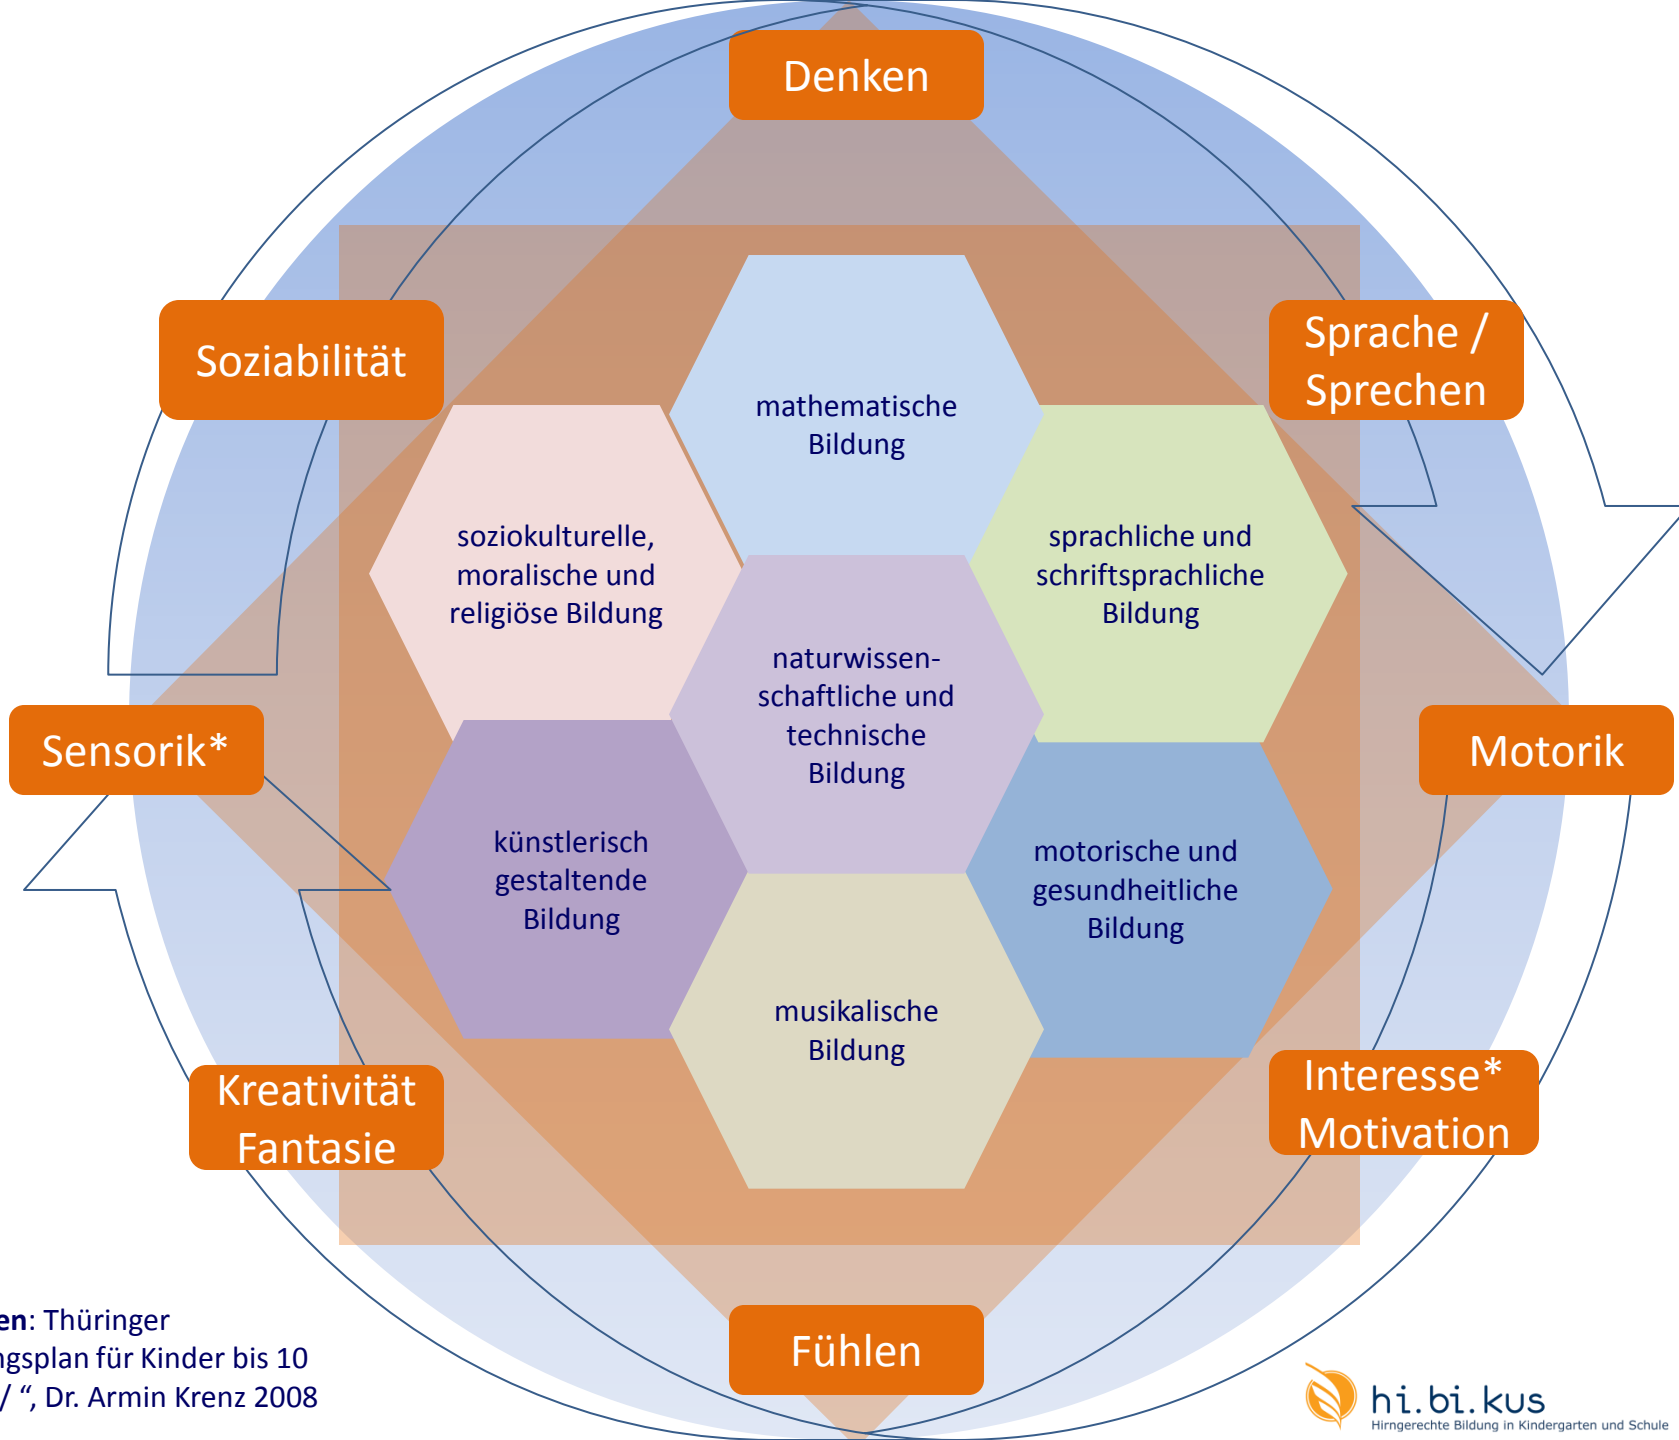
Denken

Soziabilität

Sprache / Sprechen

mathematische Bildung

soziokulturelle, moralische und religiöse Bildung

sprachliche und schriftsprachliche Bildung

naturwissenschaftliche und technische Bildung

Sensorik*

Motorik

künstlerisch gestaltende Bildung

motorische und gesundheitliche Bildung

musikalische Bildung

Kreativität Fantasie

Interesse* Motivation

en: Thüringer
ngsplan für Kinder bis 10
/ “, Dr. Armin Krenz 2008

Fühlen

hi.bi.kus
Hirngerechte Bildung in Kindergarten und Schule